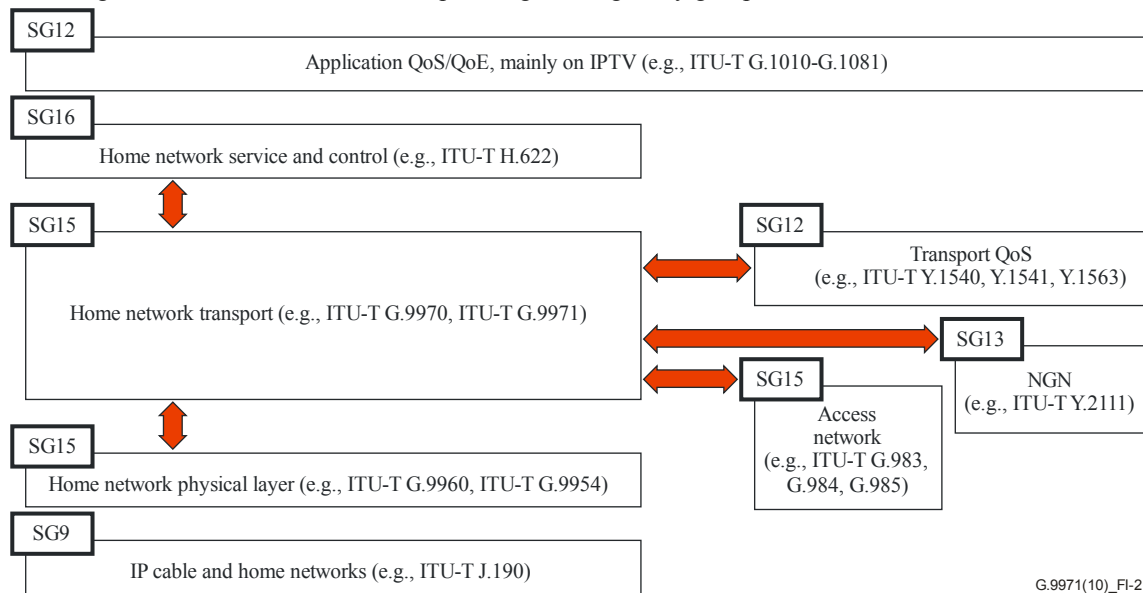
SG12

Application QoS/QoE, mainly on IPTV (e.g., ITU-T G.1010-G.1081)

SG16

Home network service and control (e.g., ITU-T H.622)

SG15

Home network transport (e.g., ITU-T G.9970, ITU-T G.9971)

SG12

Transport QoS (e.g., ITU-T Y.1540, Y.1541, Y.1563)

SG13

NGN (e.g., ITU-T Y.2111)

SG15

Access network (e.g., ITU-T G.983, G.984, G.985)

SG15

Home network physical layer (e.g., ITU-T G.9960, ITU-T G.9954)

SG9

IP cable and home networks (e.g., ITU-T J.190)

G.9971(10)_FI-2